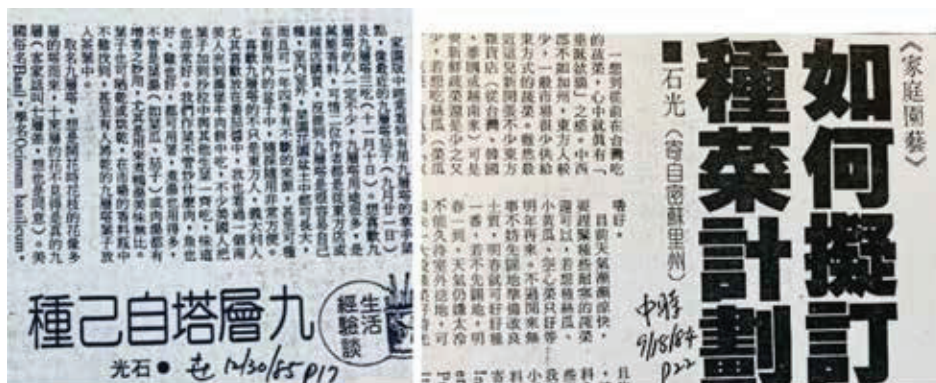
《家庭園藝》

如何擬訂種菜計劃

●石光（寄自密蘇里州）

中時 9/18/84 p22

一想到從前在台灣吃的蔬菜，心中就真有「垂涎欲滴」之感。在中西部不如加州，東方人較少，一般商店很少供給東方式的蔬菜。雖然最近兒到密蘇里州有不少東方雜貨店（從台灣、韓國、日本等地來），可是要一新鮮蔬菜就很少了，若是想吃絲瓜、冬瓜

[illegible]

尋好。目前天氣漸漸涼快，應該是籌劃明年種菜的時候了。這裡只能種芥藍、小白菜、大白菜、油菜、莧菜、茼蒿、明年再來，不過剛要的事物先留地。要到九月，十一月份已經是十一月份，香菜、大蒜可以在今年冬天，若是在十月時上一圍園子，春一到，天氣就太冷了。不但久冷，雪下得太

九層塔自己種

生活經驗談

光石● 中 12/30/85 p17

家裡中餐長時間有用九層塔的香料。九層塔（九月廿一日）。冬天很少……（十一月十日）……見九層塔……

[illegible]

取名九層塔，想是開花時花軸多層的緣故。（家庭園藝種九層塔時，最好在溫室、暖房中播種……）。美國俗名Basil，學名Ocimum basilicum。